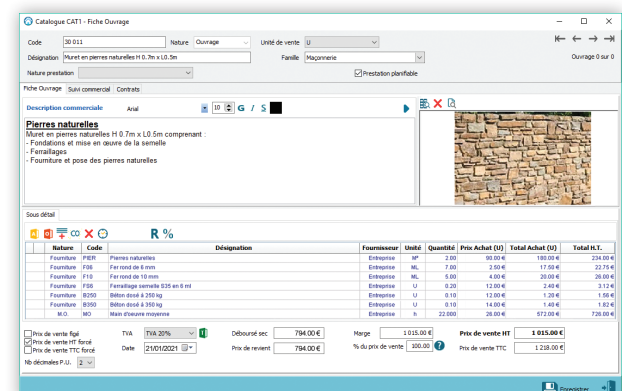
Catalogue CAT1 - Fiche Ouvrage

Code 30 011
Nature Ouvrage
Unité de vente U
Désignation Muret en pierres naturelles H 0.7m x L0.5m
Famille Maçonnerie
Nature prestation
Prestation planifiable
Ouvrage 0 sur 0

Fiche Ouvrage | Suivi commercial | Contrats

Description commerciale Arial 10 G I S

**Pierres naturelles**
Muret en pierres naturelles H 0.7m x L0.5m comprenant :
- Fondations et mise en œuvre de la semelle
- Ferraillages
- Fourniture et pose des pierres naturelles

Sous détail

R %

| Nature | Code | Désignation | Fournisseur | Unité | Quantité | Prix Achat (U) | Total Achat (U) | Total H.T. |
|---|---|---|---|---|---|---|---|---|
| Fourniture | PIER | Pierres naturelles | Entreprise | M² | 2.00 | 90.00 € | 180.00 € | 234.00 € |
| Fourniture | F08 | Fer rond de 8 mm | Entreprise | ML | 7.00 | 2.50 € | 17.50 € | 22.75 € |
| Fourniture | F10 | Fer rond de 10 mm | Entreprise | ML | 5.00 | 4.00 € | 20.00 € | 26.00 € |
| Fourniture | FS6 | Ferraillage semelle S35 en 6 ml | Entreprise | U | 0.20 | 12.00 € | 2.40 € | 3.12 € |
| Fourniture | B250 | Béton dosé à 250 kg | Entreprise | U | 0.10 | 12.00 € | 1.20 € | 1.56 € |
| Fourniture | B350 | Béton dosé à 350 kg | Entreprise | U | 0.10 | 14.00 € | 1.40 € | 1.82 € |
| M.O. | MO | Main d'oeuvre moyenne | Entreprise | h | 22.000 | 26.00 € | 572.00 € | 726.00 € |

Prix de vente figé
Prix de vente HT forcé
Prix de vente TTC forcé
Nb décimales P.U. 2
TVA TVA 20%
Date 21/01/2021
Déboursé sec 794.00 €
Prix de revient 794.00 €
Marge 1 015.00 €
% du prix de vente 100.00
Prix de vente HT 1 015.00 €
Prix de vente TTC 1 218.00 €

Enregistrer